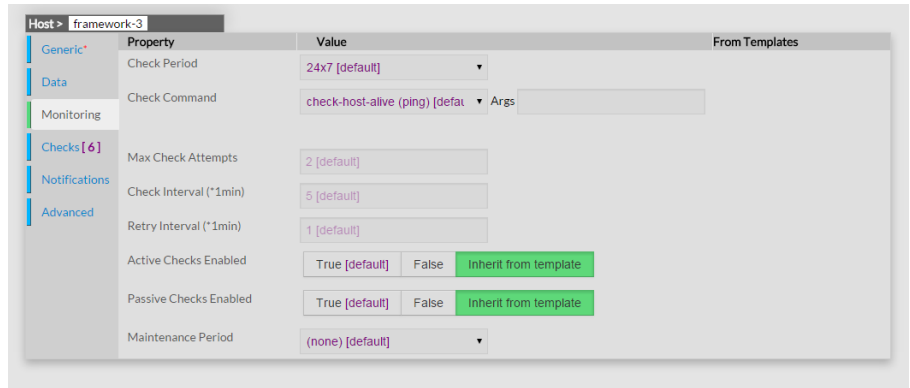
Host > framework-3

Generic*
Data
Monitoring
Checks [6]
Notifications
Advanced

| Property | Value | From Templates |
|---|---|---|
| Check Period | 24x7 [default] | |
| Check Command | check-host-alive (ping) [defau Args | |
| Max Check Attempts | 2 [default] | |
| Check Interval (*1min) | 5 [default] | |
| Retry Interval (*1min) | 1 [default] | |
| Active Checks Enabled | True [default] False Inherit from template | |
| Passive Checks Enabled | True [default] False Inherit from template | |
| Maintenance Period | (none) [default] | |